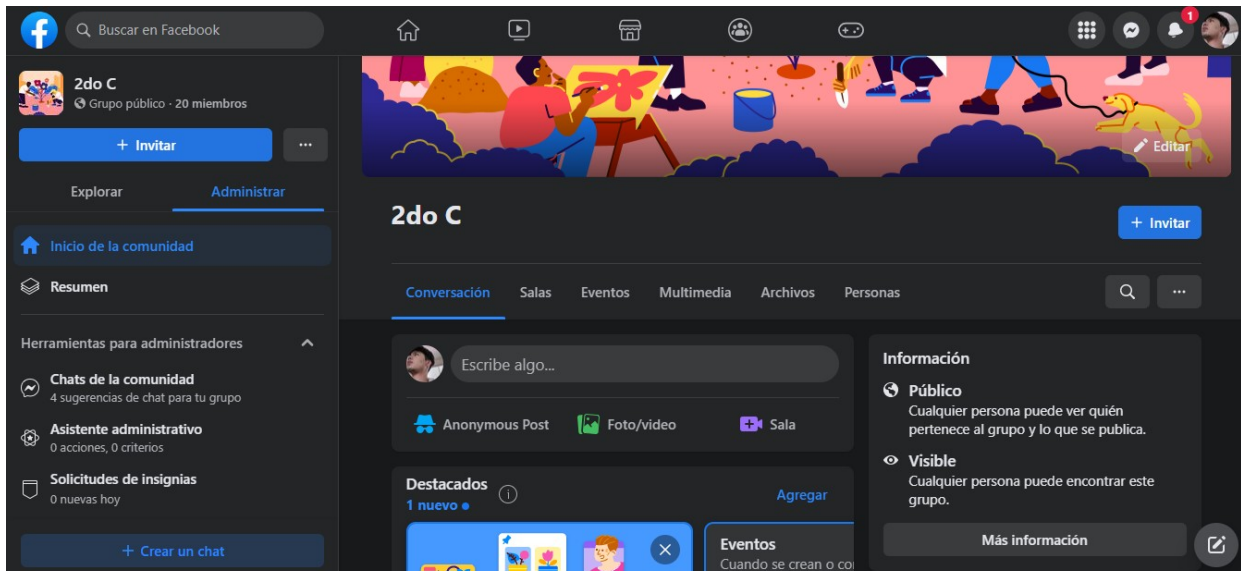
Buscar en Facebook

1

2do C
Grupo público · 20 miembros

+ Invitar

···

Explorar

Administrar

Inicio de la comunidad

Resumen

Herramientas para administradores

Chats de la comunidad
4 sugerencias de chat para tu grupo

Asistente administrativo
0 acciones, 0 criterios

Solicitudes de insignias
0 nuevas hoy

+ Crear un chat

Editar

2do C

+ Invitar

Conversación

Salas

Eventos

Multimedia

Archivos

Personas

···

Escribe algo...

Anonymous Post

Foto/video

Sala

Destacados
1 nuevo

Agregar

Eventos
Cuando se crean o co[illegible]

Información

Público
Cualquier persona puede ver quién pertenece al grupo y lo que se publica.

Visible
Cualquier persona puede encontrar este grupo.

Más información